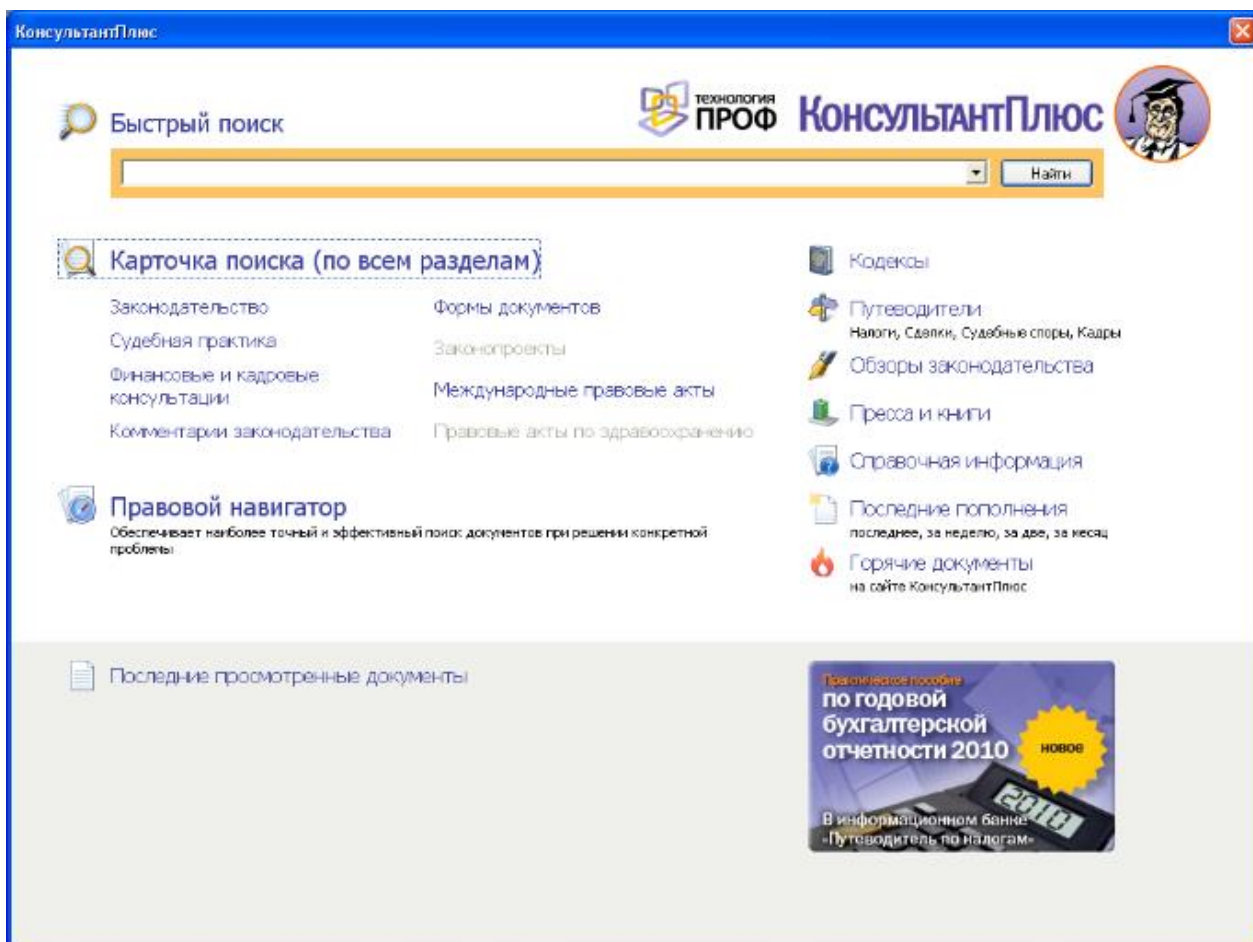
КонсультантПлюс

Быстрый поиск

технология ПРОФ КонсультантПлюс

Найти

Карточка поиска (по всем разделам)

Законодательство

Судебная практика

Финансовые и кадровые консультации

Комментарии законодательства

Формы документов

Законопроекты

Международные правовые акты

Правовые акты по здравоохранению

Кодексы

Путеводители
Налоги, Сделки, Судебные споры, Кадры

Обзоры законодательства

Пресса и книги

Справочная информация

Последние пополнения
последнее, за неделю, за две, за месяц

Горячие документы
на сайте КонсультантПлюс

Правовой навигатор
Обеспечивает наиболее точный и эффективный поиск документов при решении конкретной проблемы

Последние просмотренные документы

Практическое пособие
по годовой бухгалтерской отчетности 2010
новое
2010
В информационном банке «Путеводитель по налогам»